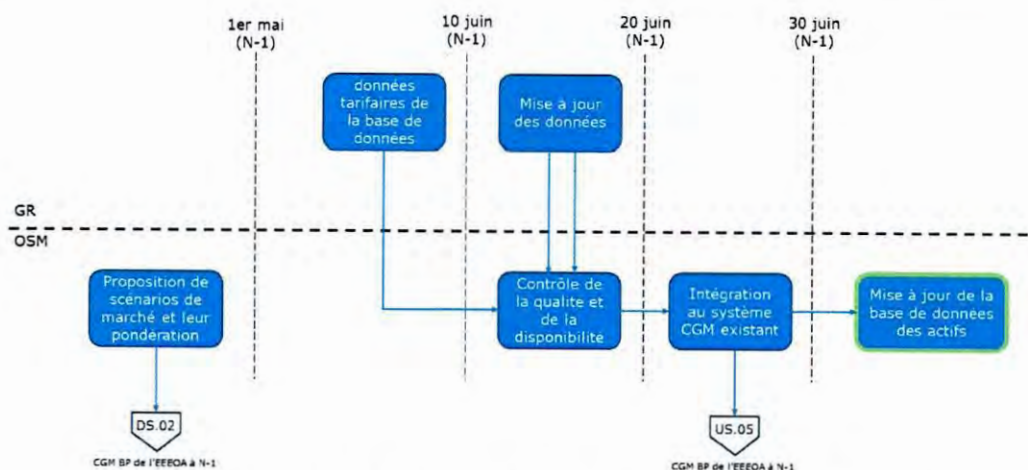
1er mai
(N-1)

10 juin
(N-1)

20 juin
(N-1)

30 juin
(N-1)

données tarifaires de la base de données

Mise à jour des données

GR

OSM

Proposition de scénarios de marché et leur pondération

Contrôle de la qualite et de la disponibilite

Intégration au système CGM existant

Mise à jour de la base de données des actifs

DS.02

CGM BP de l'EEEOA à N-1

US.05

CGM BP de l'EEEOA à N-1